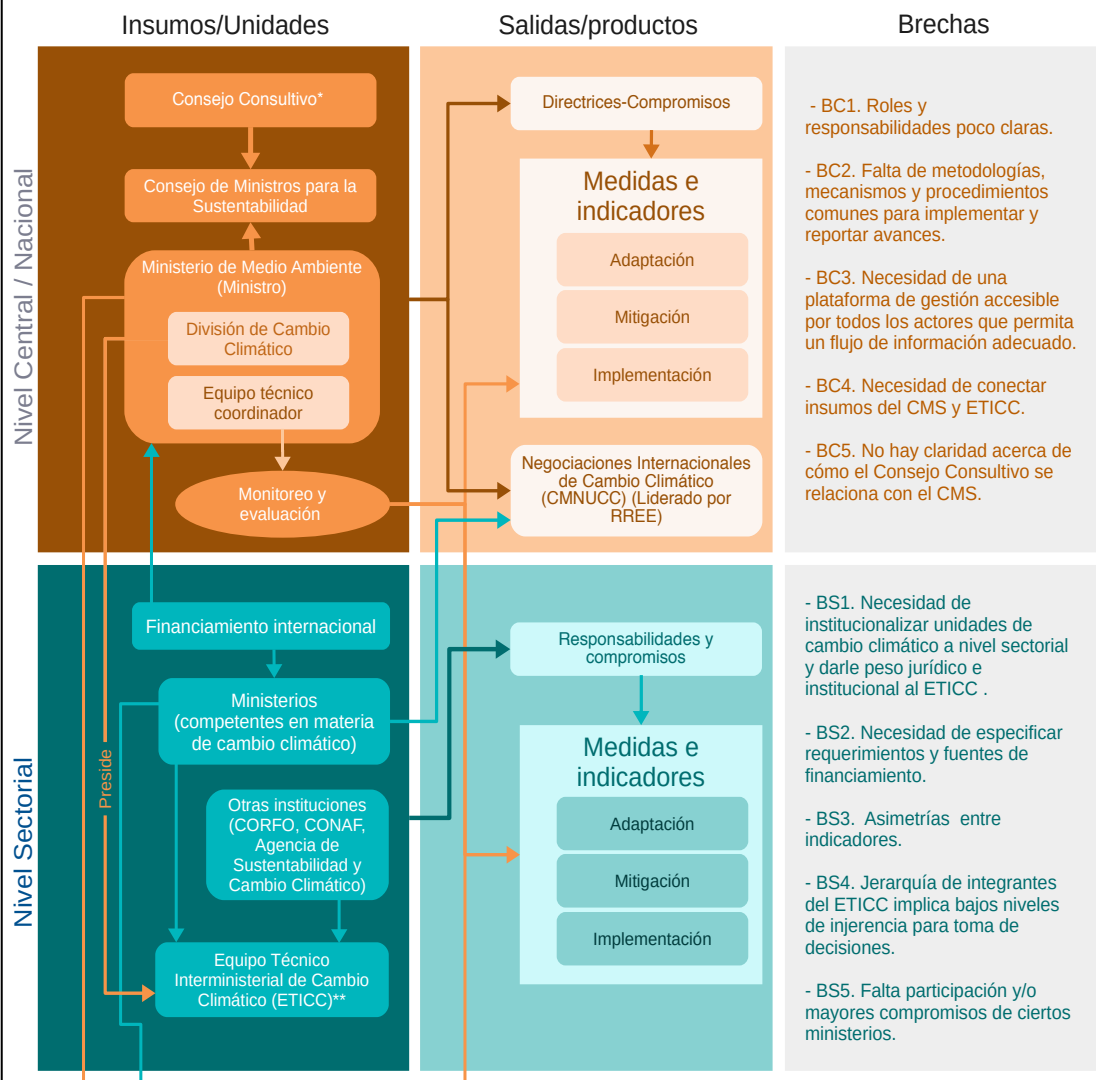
Insumos/Unidades

Salidas/productos

Brechas

Nivel Central / Nacional

Consejo Consultivo*

Consejo de Ministros para la Sustentabilidad

Ministerio de Medio Ambiente (Ministro)

División de Cambio Climático

Equipo técnico coordinador

Monitoreo y evaluación

Directrices-Compromisos

Medidas e indicadores

Adaptación

Mitigación

Implementación

Negociaciones Internacionales de Cambio Climático (CMNUCC) (Liderado por RREE)

- BC1. Roles y responsabilidades poco claras.

- BC2. Falta de metodologías, mecanismos y procedimientos comunes para implementar y reportar avances.

- BC3. Necesidad de una plataforma de gestión accesible por todos los actores que permita un flujo de información adecuado.

- BC4. Necesidad de conectar insumos del CMS y ETICC.

- BC5. No hay claridad acerca de cómo el Consejo Consultivo se relaciona con el CMS.

Nivel Sectorial

Preside

Financiamiento internacional

Ministerios (competentes en materia de cambio climático)

Otras instituciones (CORFO, CONAF, Agencia de Sustentabilidad y Cambio Climático)

Equipo Técnico Interministerial de Cambio Climático (ETICC)**

Responsabilidades y compromisos

Medidas e indicadores

Adaptación

Mitigación

Implementación

- BS1. Necesidad de institucionalizar unidades de cambio climático a nivel sectorial y darle peso jurídico e institucional al ETICC .

- BS2. Necesidad de especificar requerimientos y fuentes de financiamiento.

- BS3. Asimetrías entre indicadores.

- BS4. Jerarquía de integrantes del ETICC implica bajos niveles de injerencia para toma de decisiones.

- BS5. Falta participación y/o mayores compromisos de ciertos ministerios.